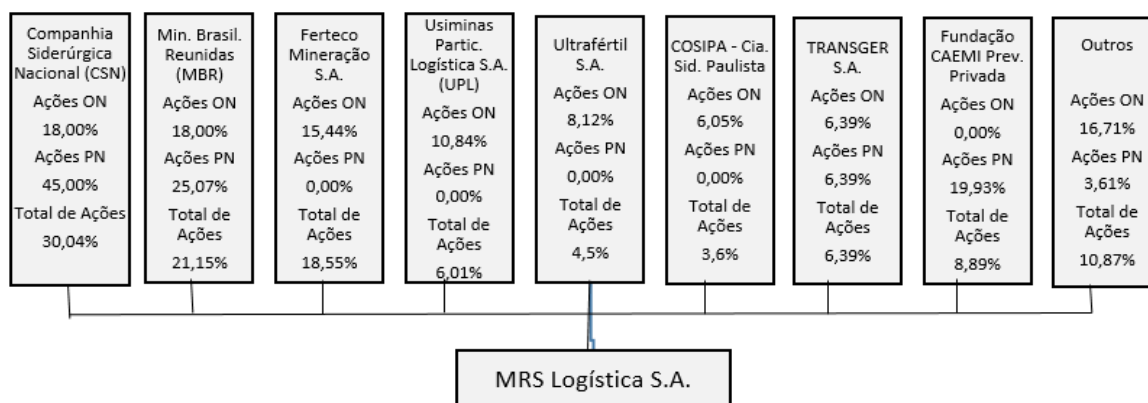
Companhia Siderúrgica Nacional (CSN)
Ações ON
18,00%
Ações PN
45,00%
Total de Ações
30,04%

Min. Brasil. Reunidas (MBR)
Ações ON
18,00%
Ações PN
25,07%
Total de Ações
21,15%

Ferteco Mineração S.A.
Ações ON
15,44%
Ações PN
0,00%
Total de Ações
18,55%

Usiminas Partic. Logística S.A. (UPL)
Ações ON
10,84%
Ações PN
0,00%
Total de Ações
6,01%

Ultrafértil S.A.
Ações ON
8,12%
Ações PN
0,00%
Total de Ações
4,5%

COSIPA - Cia. Sid. Paulista
Ações ON
6,05%
Ações PN
0,00%
Total de Ações
3,6%

TRANSGER S.A.
Ações ON
6,39%
Ações PN
6,39%
Total de Ações
6,39%

Fundação CAEMI Prev. Privada
Ações ON
0,00%
Ações PN
19,93%
Total de Ações
8,89%

Outros
Ações ON
16,71%
Ações PN
3,61%
Total de Ações
10,87%

MRS Logística S.A.